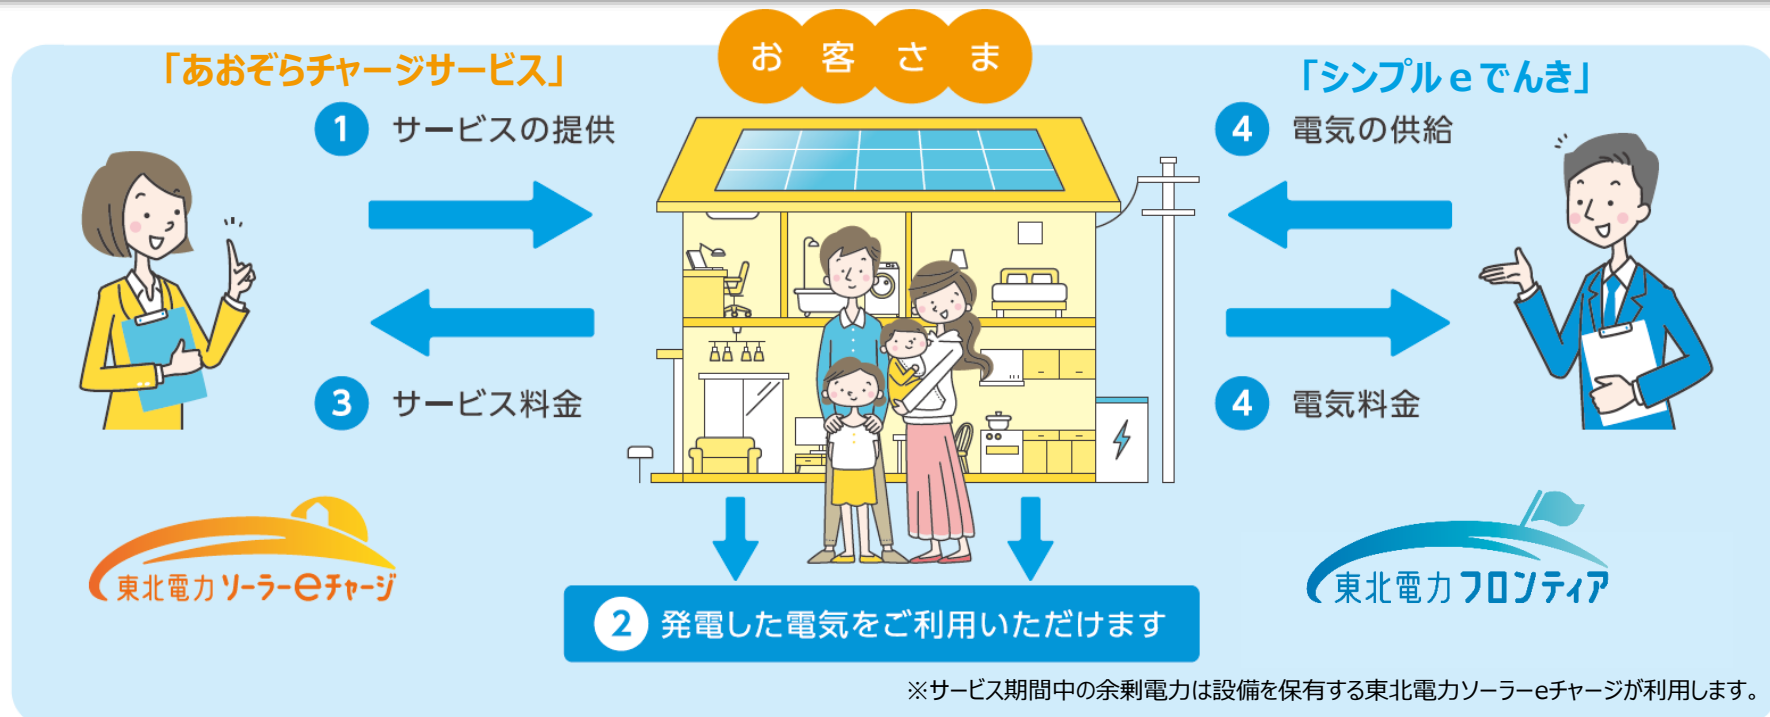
「あおぞらチャージサービス」

お 客 さ ま

「シンプルｅでんき」

1 サービスの提供

4 電気の供給

3 サービス料金

4 電気料金

東北電力ソーラーeチャージ

東北電力フロンティア

2 発電した電気をご利用いただけます

※サービス期間中の余剰電力は設備を保有する東北電力ソーラーeチャージが利用します。